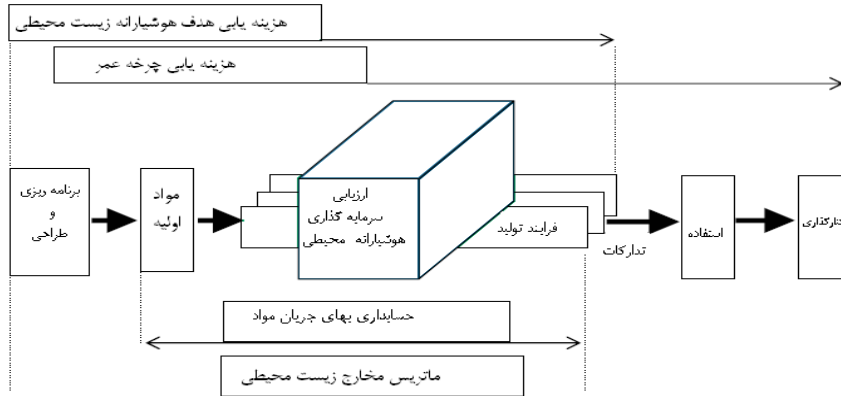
هزینه یابی هدف هوشیارانه زیست محیطی

هزینه یابی چرخه عمر

برنامه ریزی و طراحی

مواد اولیه

ارزیابی سرمایه گذاری هوشیارانه محیطی

فرایند تولید

تدارکات

استفاده

تدارکاری

حسابداری بهای جریان مواد

ماتریس مخارج زیست محیطی